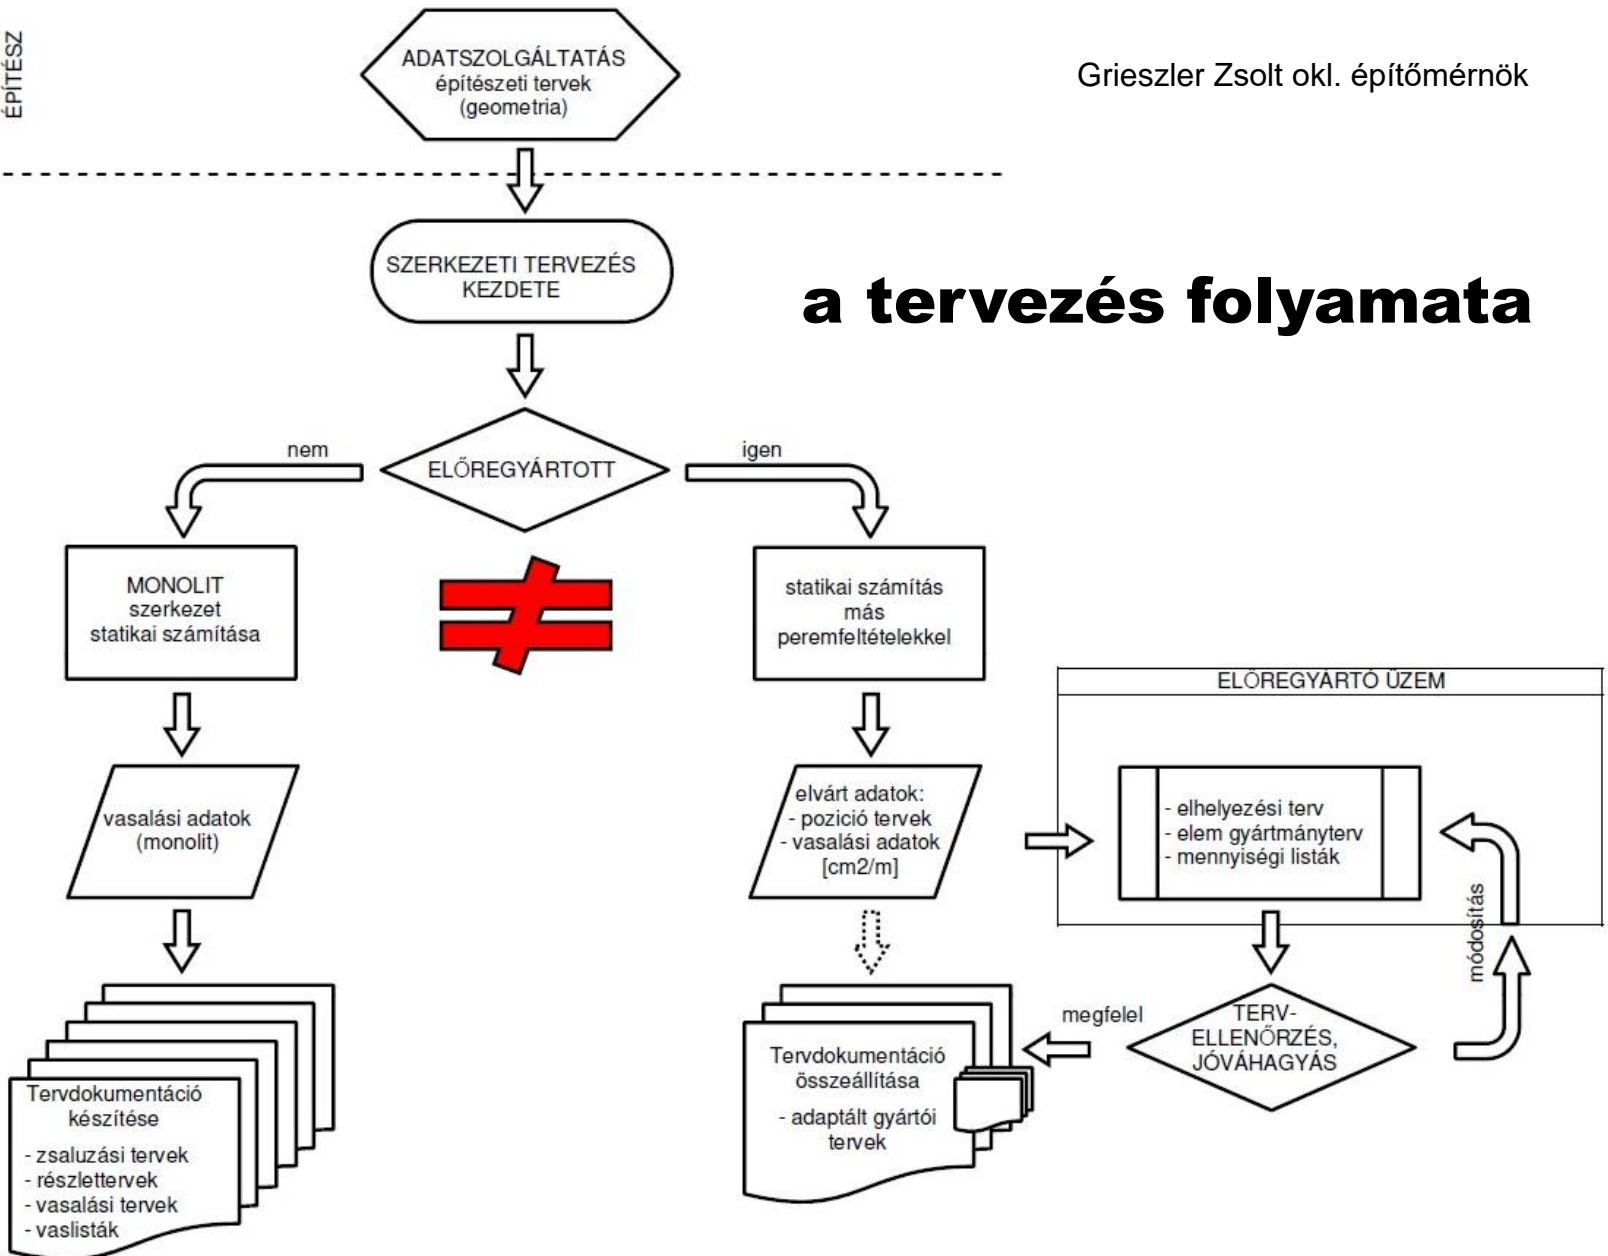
ÉPÍTÉSZ

ADATSZOLGÁLTATÁS
építészeti tervek
(geometria)

Grieszler Zsolt okl. építőmérnök

SZERKEZETI TERVEZÉS
KEZDETE

a tervezés folyamata

nem

ELŐREGYÁRTOTT

igen

MONOLIT
szerkezet
statikai számítása

statikai számítás
más
peremfeltételekkel

ELŐREGYÁRTÓ ÜZEM

vasalási adatok
(monolit)

elvárt adatok:
- pozició tervek
- vasalási adatok
[cm2/m]

- elhelyezési terv
- elem gyártmányterv
- mennyiségi listák

módosítás

megfelel

TERV-
ELLENŐRZÉS,
JÓVÁHAGYÁS

Tervdokumentáció
összeállítása

- adaptált gyártói
tervek

Tervdokumentáció
készítése

- zsaluzási tervek
- részlettervek
- vasalási tervek
- vaslisták